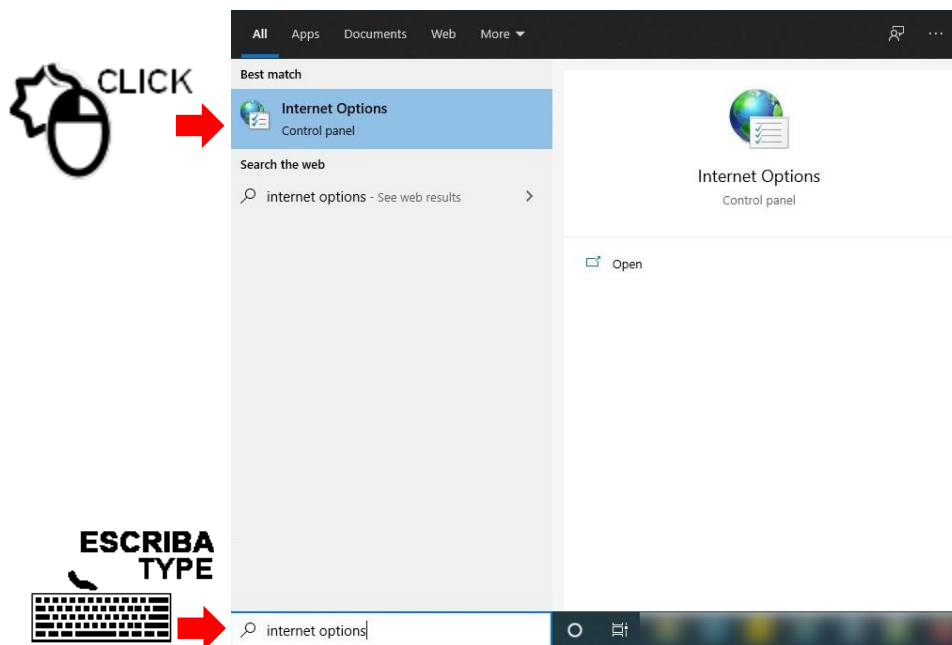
CLICK

All Apps Documents Web More

Best match

Internet Options
Control panel

Search the web

internet options - See web results

Internet Options
Control panel

Open

ESCRIBA
TYPE

internet options